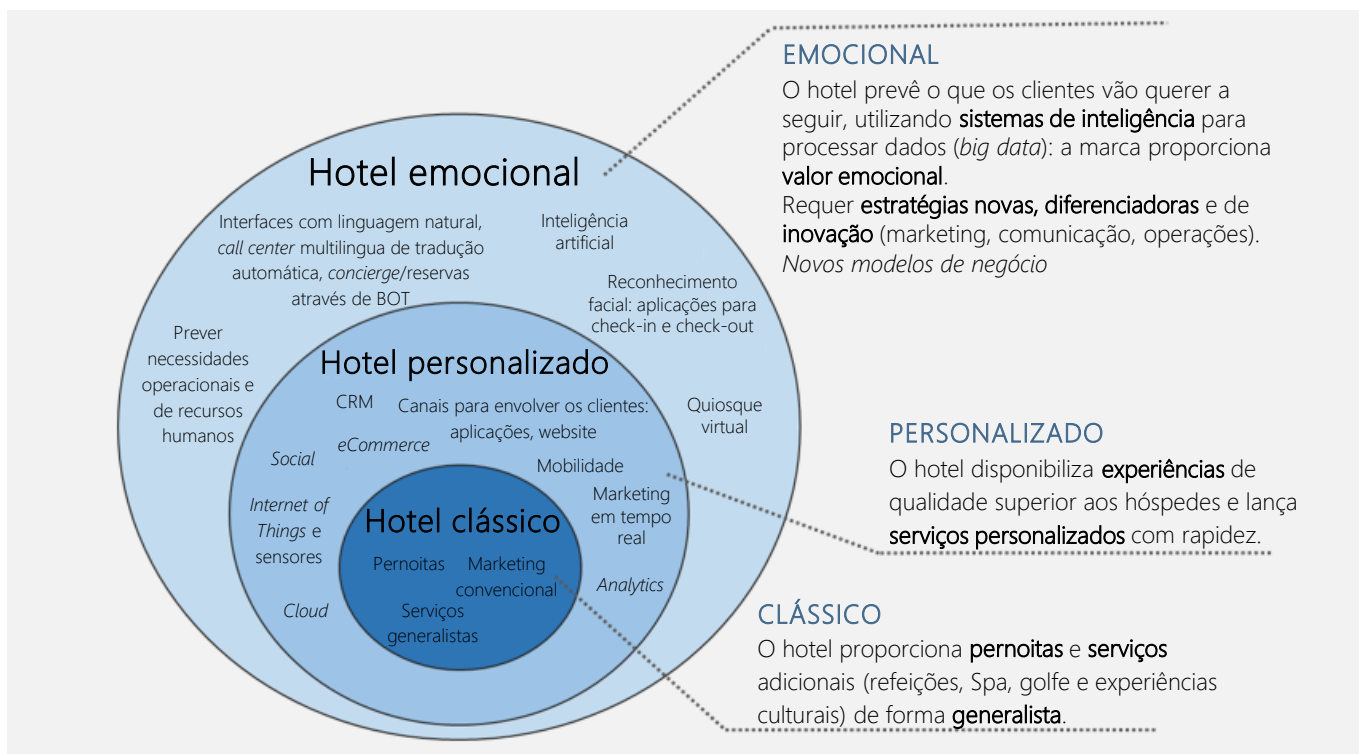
Hotel emocional

Interfaces com linguagem natural, call center multilingua de tradução automática, concierge/reservas através de BOT

Inteligência artificial

Reconhecimento facial: aplicações para check-in e check-out

Prever necessidades operacionais e de recursos humanos

Quiosque virtual

Hotel personalizado

CRM

Canais para envolver os clientes: aplicações, website

eCommerce

Social

Mobilidade

Internet of Things e sensores

Marketing em tempo real

Analytics

Cloud

Hotel clássico

Pernoitas

Marketing convencional

Serviços generalistas

EMOCIONAL
O hotel prevê o que os clientes vão querer a seguir, utilizando sistemas de inteligência para processar dados (big data): a marca proporciona valor emocional.
Requer estratégias novas, diferenciadoras e de inovação (marketing, comunicação, operações).
Novos modelos de negócio

PERSONALIZADO
O hotel disponibiliza experiências de qualidade superior aos hóspedes e lança serviços personalizados com rapidez.

CLÁSSICO
O hotel proporciona pernoitas e serviços adicionais (refeições, Spa, golfe e experiências culturais) de forma generalista.